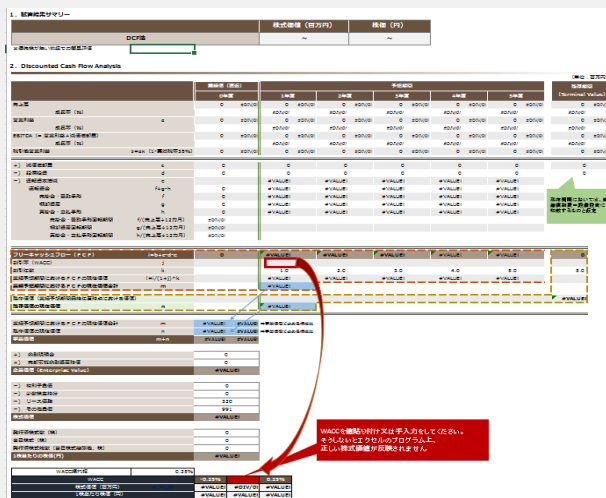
1. 評価結果サマリー

| | 株式価値（百万円） | 株価（円） |
|---|---|---|
| DCF法 | ～ | ～ |

※備考欄を除いた場合での価値評価

2. Discounted Cash Flow Analysis

[単位：百万円]

| | | 直前期（実績） | 予測期間 | | | | | 継続価値 |
|---|---|---|---|---|---|---|---|---|
| | | 0年度 | 1年度 | 2年度 | 3年度 | 4年度 | 5年度 | (Terminal Value) |
| 売上高 | | 0 | #DIV/0! | #DIV/0! | #DIV/0! | #DIV/0! | #DIV/0! | |
| 営業利益 | a | 0 | #DIV/0! | #DIV/0! | #DIV/0! | #DIV/0! | #DIV/0! | |
| EBITDA | | 0 | #DIV/0! | #DIV/0! | #DIV/0! | #DIV/0! | #DIV/0! | |
| 税引後営業利益 | | 0 | #DIV/0! | #DIV/0! | #DIV/0! | #DIV/0! | #DIV/0! | |
| (+) 減価償却費 | c | 0 | 0 | 0 | 0 | 0 | 0 | |
| (-) 設備投資 | d | 0 | 0 | 0 | 0 | 0 | 0 | |
| (-) 運転資本増加額 | | | #VALUE! | #VALUE! | #VALUE! | #VALUE! | #VALUE! | |
| フリーキャッシュフロー（FCF） | | 0 | #VALUE! | #VALUE! | #VALUE! | #VALUE! | #VALUE! | 0 |
| 割引率 | | | 1.0 | 2.0 | 3.0 | 4.0 | 5.0 | 5.0 |

継続価値

企業価値 (Enterprise Value) #VALUE!

株主価値 #VALUE!

WACCを貼り付け又は手入力をしてください。そうしないとエクセルのプログラム上、正しい株式価値が反映されません。

| WACC | 0.25% | | |
|---|---|---|---|
| WACC | -0.25% | 0.25% | |
| 株主価値（百万円） | #VALUE! | #DIV/0! | #VALUE! |
| 1株当たり株価（円） | #VALUE! | #DIV/0! | #VALUE! |